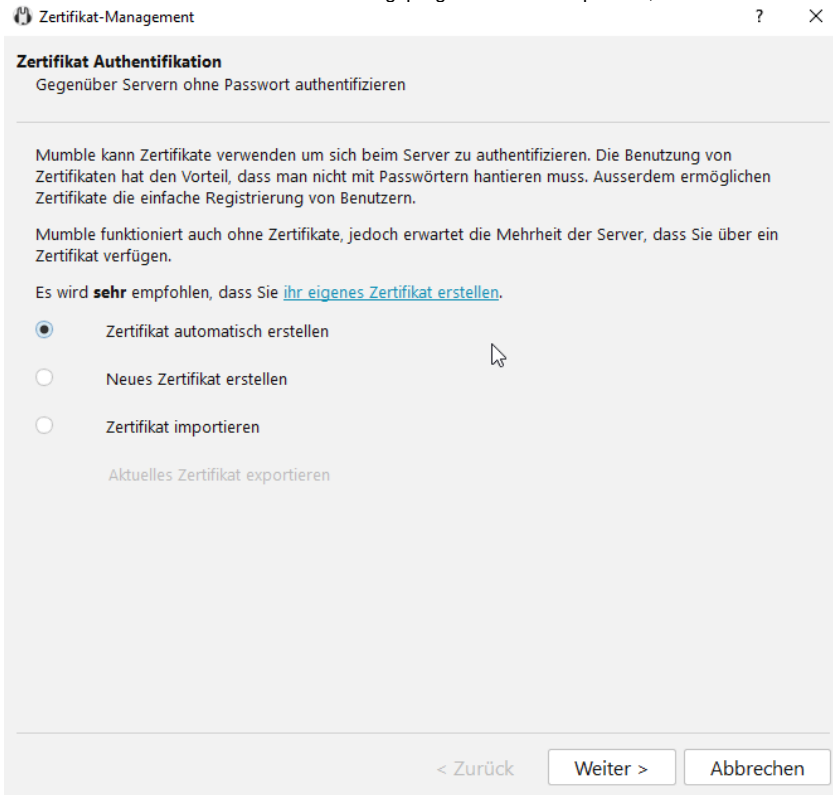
Zertifikat-Management
?
×

Zertifikat Authentifikation
Gegenüber Servern ohne Passwort authentifizieren

Mumble kann Zertifikate verwenden um sich beim Server zu authentifizieren. Die Benutzung von Zertifikaten hat den Vorteil, dass man nicht mit Passwörtern hantieren muss. Ausserdem ermöglichen Zertifikate die einfache Registrierung von Benutzern.

Mumble funktioniert auch ohne Zertifikate, jedoch erwartet die Mehrheit der Server, dass Sie über ein Zertifikat verfügen.

Es wird **sehr** empfohlen, dass Sie ihr eigenes Zertifikat erstellen.

Zertifikat automatisch erstellen

Neues Zertifikat erstellen

Zertifikat importieren

Aktuelles Zertifikat exportieren

< Zurück
Weiter >
Abbrechen